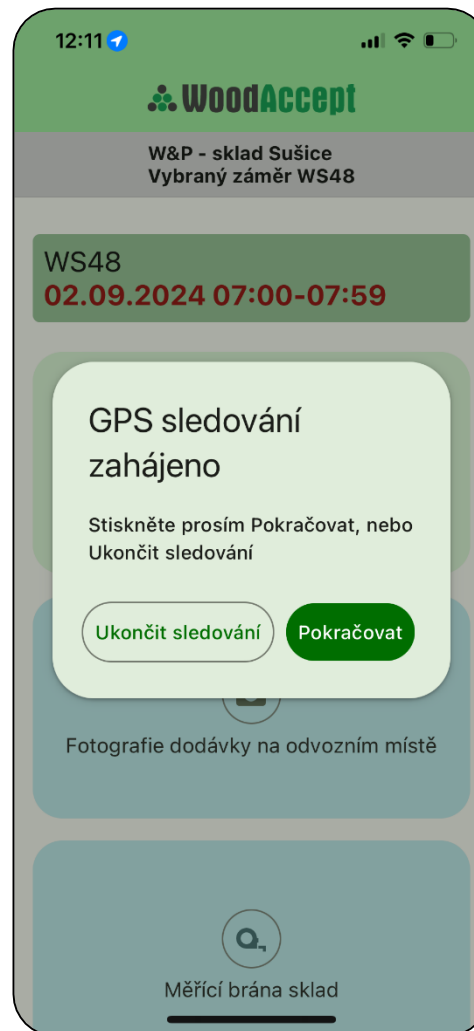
12:11

WoodAccept

W&P - sklad Sušice
Vybraný záměr WS48

WS48
02.09.2024 07:00-07:59

GPS sledování zahájeno

Stiskněte prosím Pokračovat, nebo Ukončit sledování

Ukončit sledování

Pokračovat

Fotografie dodávky na odvozním místě

Měřící brána sklad